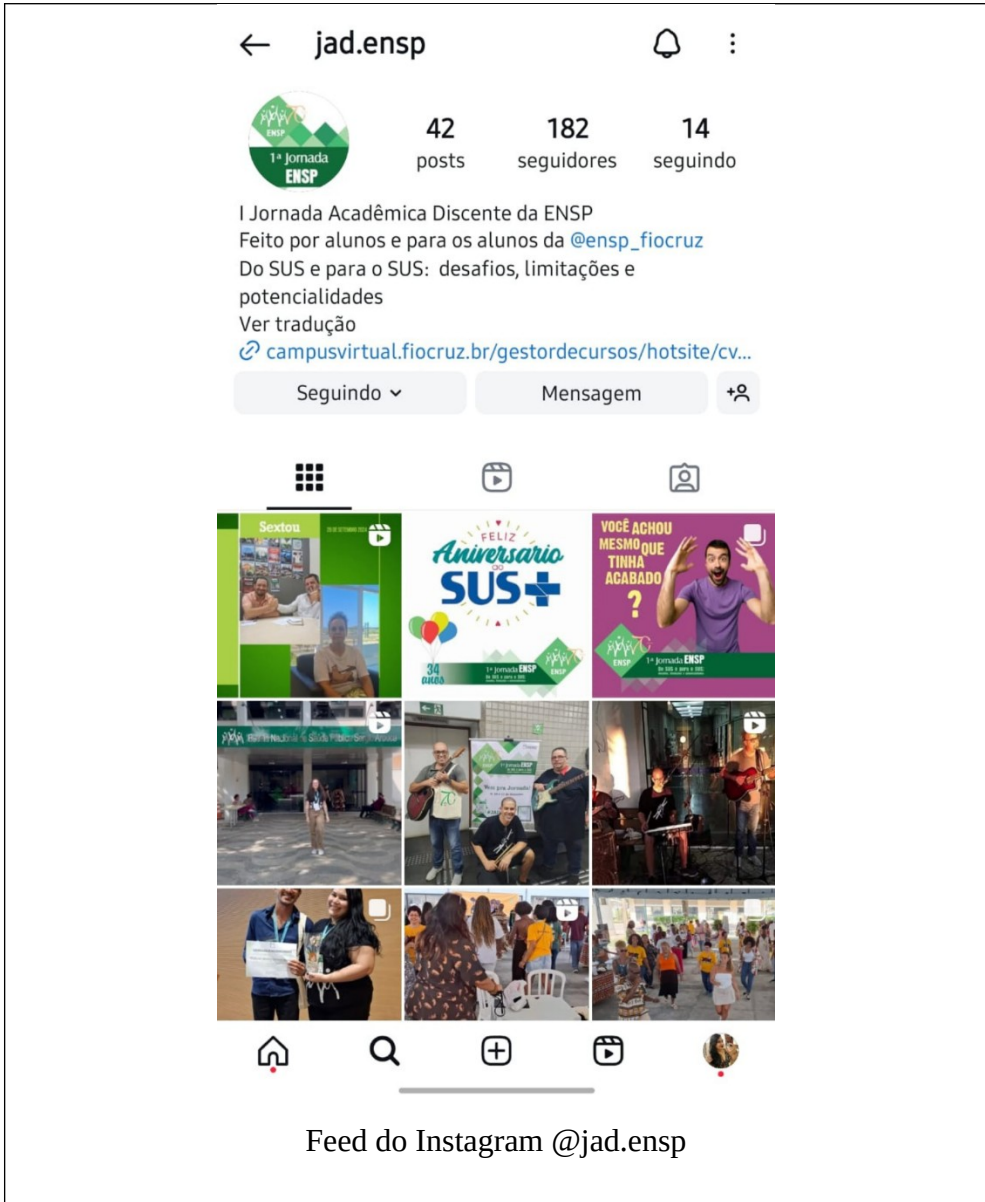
jad.ensp

ENSP
1ª Jornada
ENSP

42
posts

182
seguidores

14
seguindo

I Jornada Acadêmica Discente da ENSP
Feito por alunos e para os alunos da @ensp_fiocruz
Do SUS e para o SUS: desafios, limitações e potencialidades
Ver tradução
campusvirtual.fiocruz.br/gestordecursos/hotsite/cv...

Seguindo

Mensagem

Sextou

FELIZ
Aniversario
do
SUS
34 anos
1ª Jornada ENSP

VOCÊ ACHOU MESMO QUE TINHA ACABADO ?
ENSP
1ª Jornada ENSP

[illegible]

1ª Jornada ENSP
Bem vindo à Jornada!

Feed do Instagram @jad.ensp